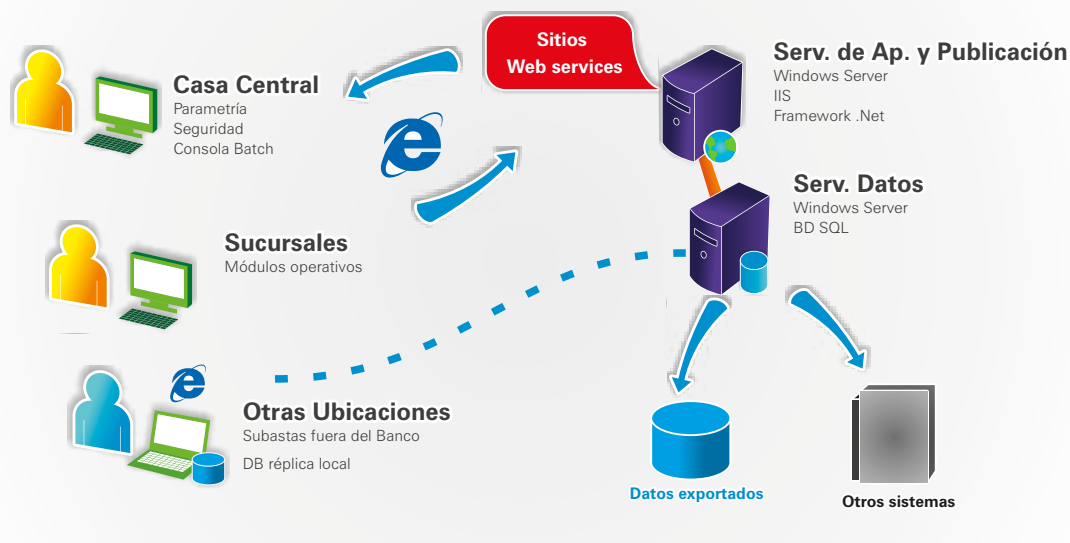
Sitios
Web services

Serv. de Ap. y Publicación
Windows Server
IIS
Framework .Net

Casa Central
Parametría
Seguridad
Consola Batch

Serv. Datos
Windows Server
BD SQL

Sucursales
Módulos operativos

Otras Ubicaciones
Subastas fuera del Banco
DB réplica local

Datos exportados

Otros sistemas